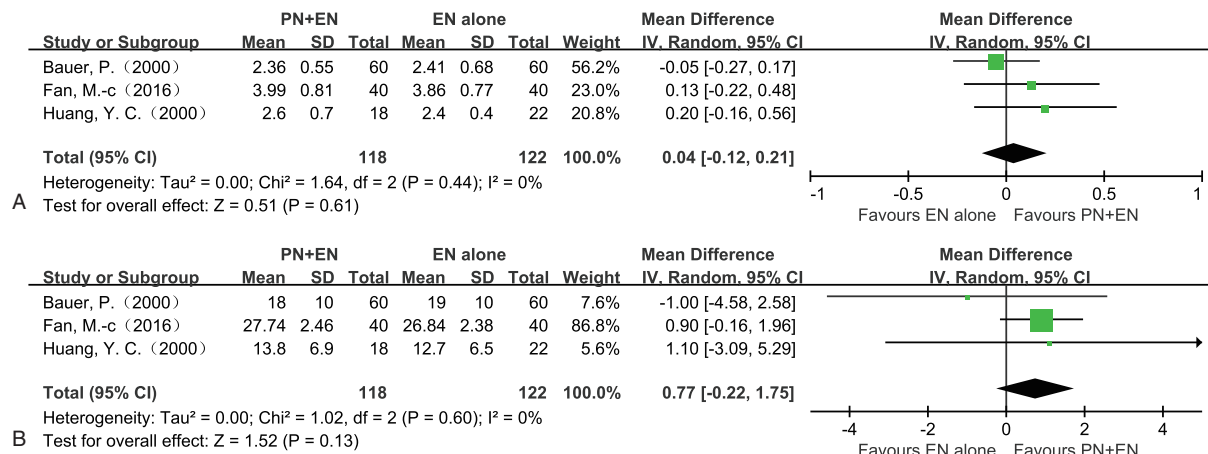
| Study or Subgroup | PN+EN Mean | PN+EN SD | PN+EN Total | EN alone Mean | EN alone SD | EN alone Total | Weight | Mean Difference IV, Random, 95% CI |
|---|---|---|---|---|---|---|---|---|
| Bauer, P. (2000) | 2.36 | 0.55 | 60 | 2.41 | 0.68 | 60 | 56.2% | -0.05 [-0.27, 0.17] |
| Fan, M.-c (2016) | 3.99 | 0.81 | 40 | 3.86 | 0.77 | 40 | 23.0% | 0.13 [-0.22, 0.48] |
| Huang, Y. C. (2000) | 2.6 | 0.7 | 18 | 2.4 | 0.4 | 22 | 20.8% | 0.20 [-0.16, 0.56] |
| Total (95% CI) | | | 118 | | | 122 | 100.0% | 0.04 [-0.12, 0.21] |

Heterogeneity: Tau² = 0.00; Chi² = 1.64, df = 2 (P = 0.44); I² = 0%
A Test for overall effect: Z = 0.51 (P = 0.61)

Mean Difference IV, Random, 95% CI
-1 -0.5 0 0.5 1
Favours EN alone Favours PN+EN

| Study or Subgroup | PN+EN Mean | PN+EN SD | PN+EN Total | EN alone Mean | EN alone SD | EN alone Total | Weight | Mean Difference IV, Random, 95% CI |
|---|---|---|---|---|---|---|---|---|
| Bauer, P. (2000) | 18 | 10 | 60 | 19 | 10 | 60 | 7.6% | -1.00 [-4.58, 2.58] |
| Fan, M.-c (2016) | 27.74 | 2.46 | 40 | 26.84 | 2.38 | 40 | 86.8% | 0.90 [-0.16, 1.96] |
| Huang, Y. C. (2000) | 13.8 | 6.9 | 18 | 12.7 | 6.5 | 22 | 5.6% | 1.10 [-3.09, 5.29] |
| Total (95% CI) | | | 118 | | | 122 | 100.0% | 0.77 [-0.22, 1.75] |

Heterogeneity: Tau² = 0.00; Chi² = 1.02, df = 2 (P = 0.60); I² = 0%
B Test for overall effect: Z = 1.52 (P = 0.13)

Mean Difference IV, Random, 95% CI
-4 -2 0 2 4
Favours EN alone Favours PN+EN